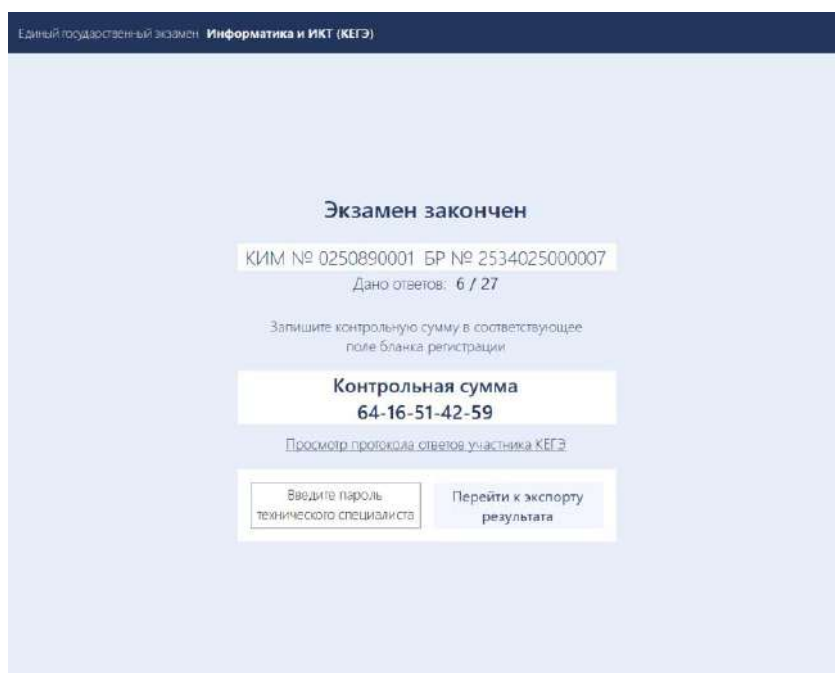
Единый государственный экзамен **Информатика и ИКТ (КЕГЭ)**

Экзамен закончен

КИМ № 0250890001 БР № 2534025000007

Дано ответов: 6 / 27

Запишите контрольную сумму в соответствующее поле бланка регистрации

Контрольная сумма
64-16-51-42-59

Просмотр протокола ответов участника КЕГЭ

Введите пароль технического специалиста

Перейти к экспорту результата